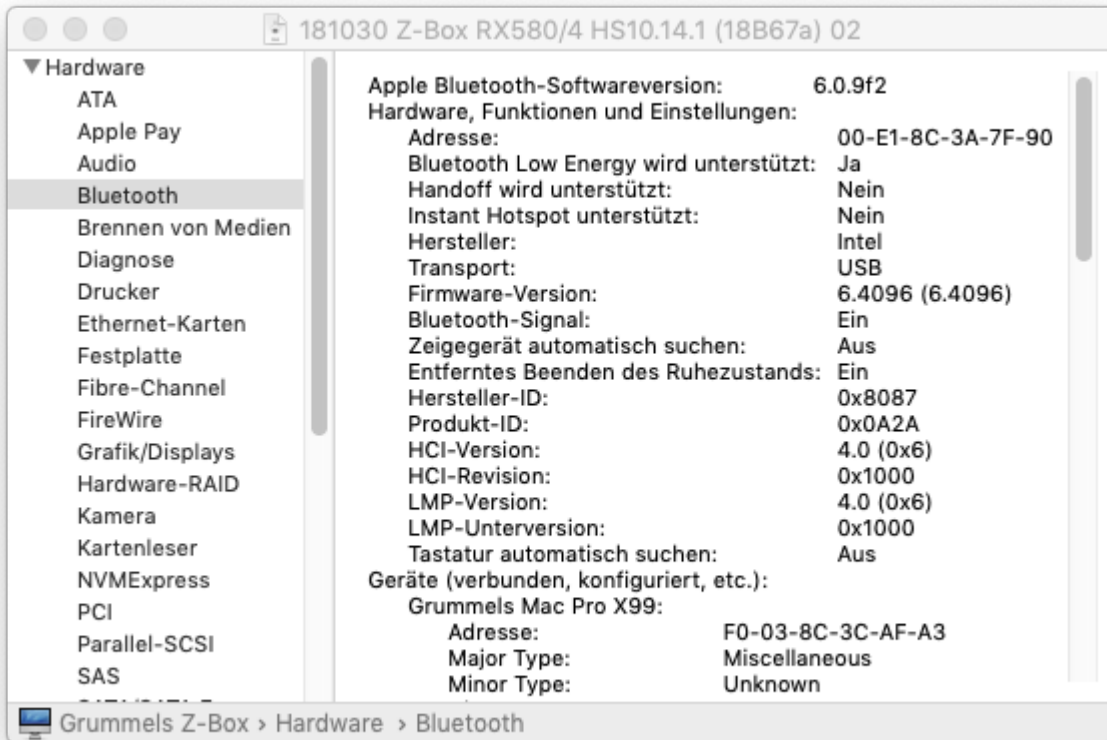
181030 Z-Box RX580/4 HS10.14.1 (18B67a) 02

▼Hardware
ATA
Apple Pay
Audio
Bluetooth
Brennen von Medien
Diagnose
Drucker
Ethernet-Karten
Festplatte
Fibre-Channel
FireWire
Grafik/Displays
Hardware-RAID
Kamera
Kartenleser
NVMExpress
PCI
Parallel-SCSI
SAS
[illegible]

Apple Bluetooth-Softwareversion: 6.0.9f2
Hardware, Funktionen und Einstellungen:
Adresse: 00-E1-8C-3A-7F-90
Bluetooth Low Energy wird unterstützt: Ja
Handoff wird unterstützt: Nein
Instant Hotspot unterstützt: Nein
Hersteller: Intel
Transport: USB
Firmware-Version: 6.4096 (6.4096)
Bluetooth-Signal: Ein
Zeigegerät automatisch suchen: Aus
Entferntes Beenden des Ruhezustands: Ein
Hersteller-ID: 0x8087
Produkt-ID: 0x0A2A
HCI-Version: 4.0 (0x6)
HCI-Revision: 0x1000
LMP-Version: 4.0 (0x6)
LMP-Unterversion: 0x1000
Tastatur automatisch suchen: Aus
Geräte (verbunden, konfiguriert, etc.):
Grummels Mac Pro X99:
Adresse: F0-03-8C-3C-AF-A3
Major Type: Miscellaneous
Minor Type: Unknown

Grummels Z-Box › Hardware › Bluetooth